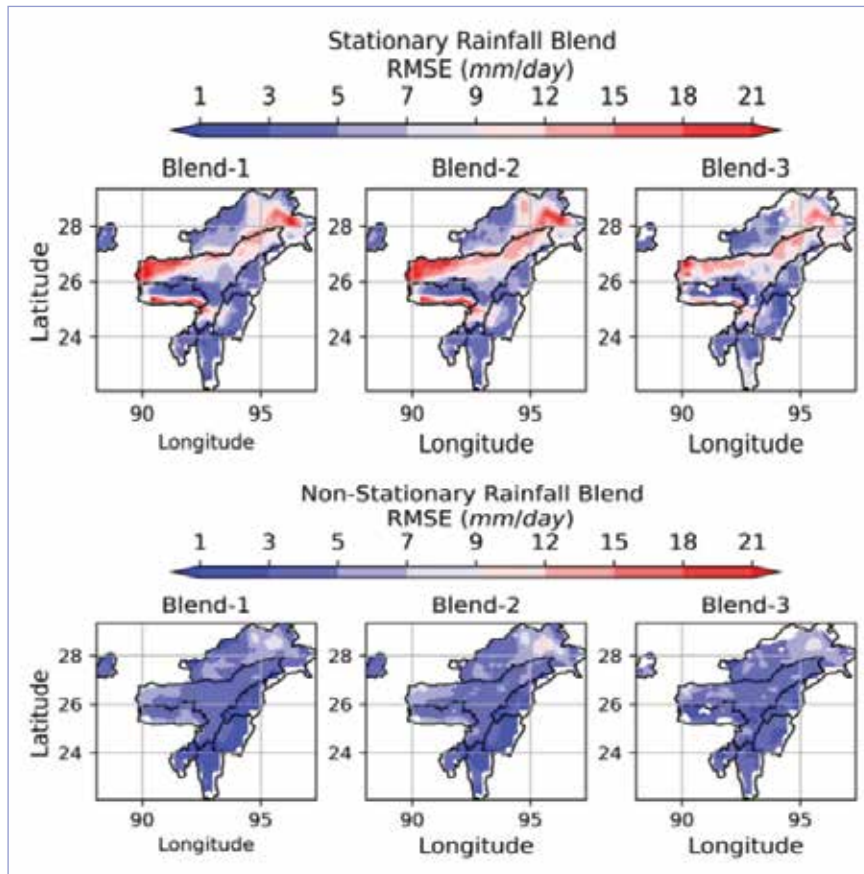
Stationary Rainfall Blend
RMSE (*mm/day*)

1 3 5 7 9 12 15 18 21

Blend-1

28
26
24
Latitude
90 95
Longitude

Blend-2

28
26
24
90 95
Longitude

Blend-3

28
26
24
90 95
Longitude

Non-Stationary Rainfall Blend
RMSE (*mm/day*)

1 3 5 7 9 12 15 18 21

Blend-1

28
26
24
Latitude
90 95
Longitude

Blend-2

28
26
24
90 95
Longitude

Blend-3

28
26
24
90 95
Longitude